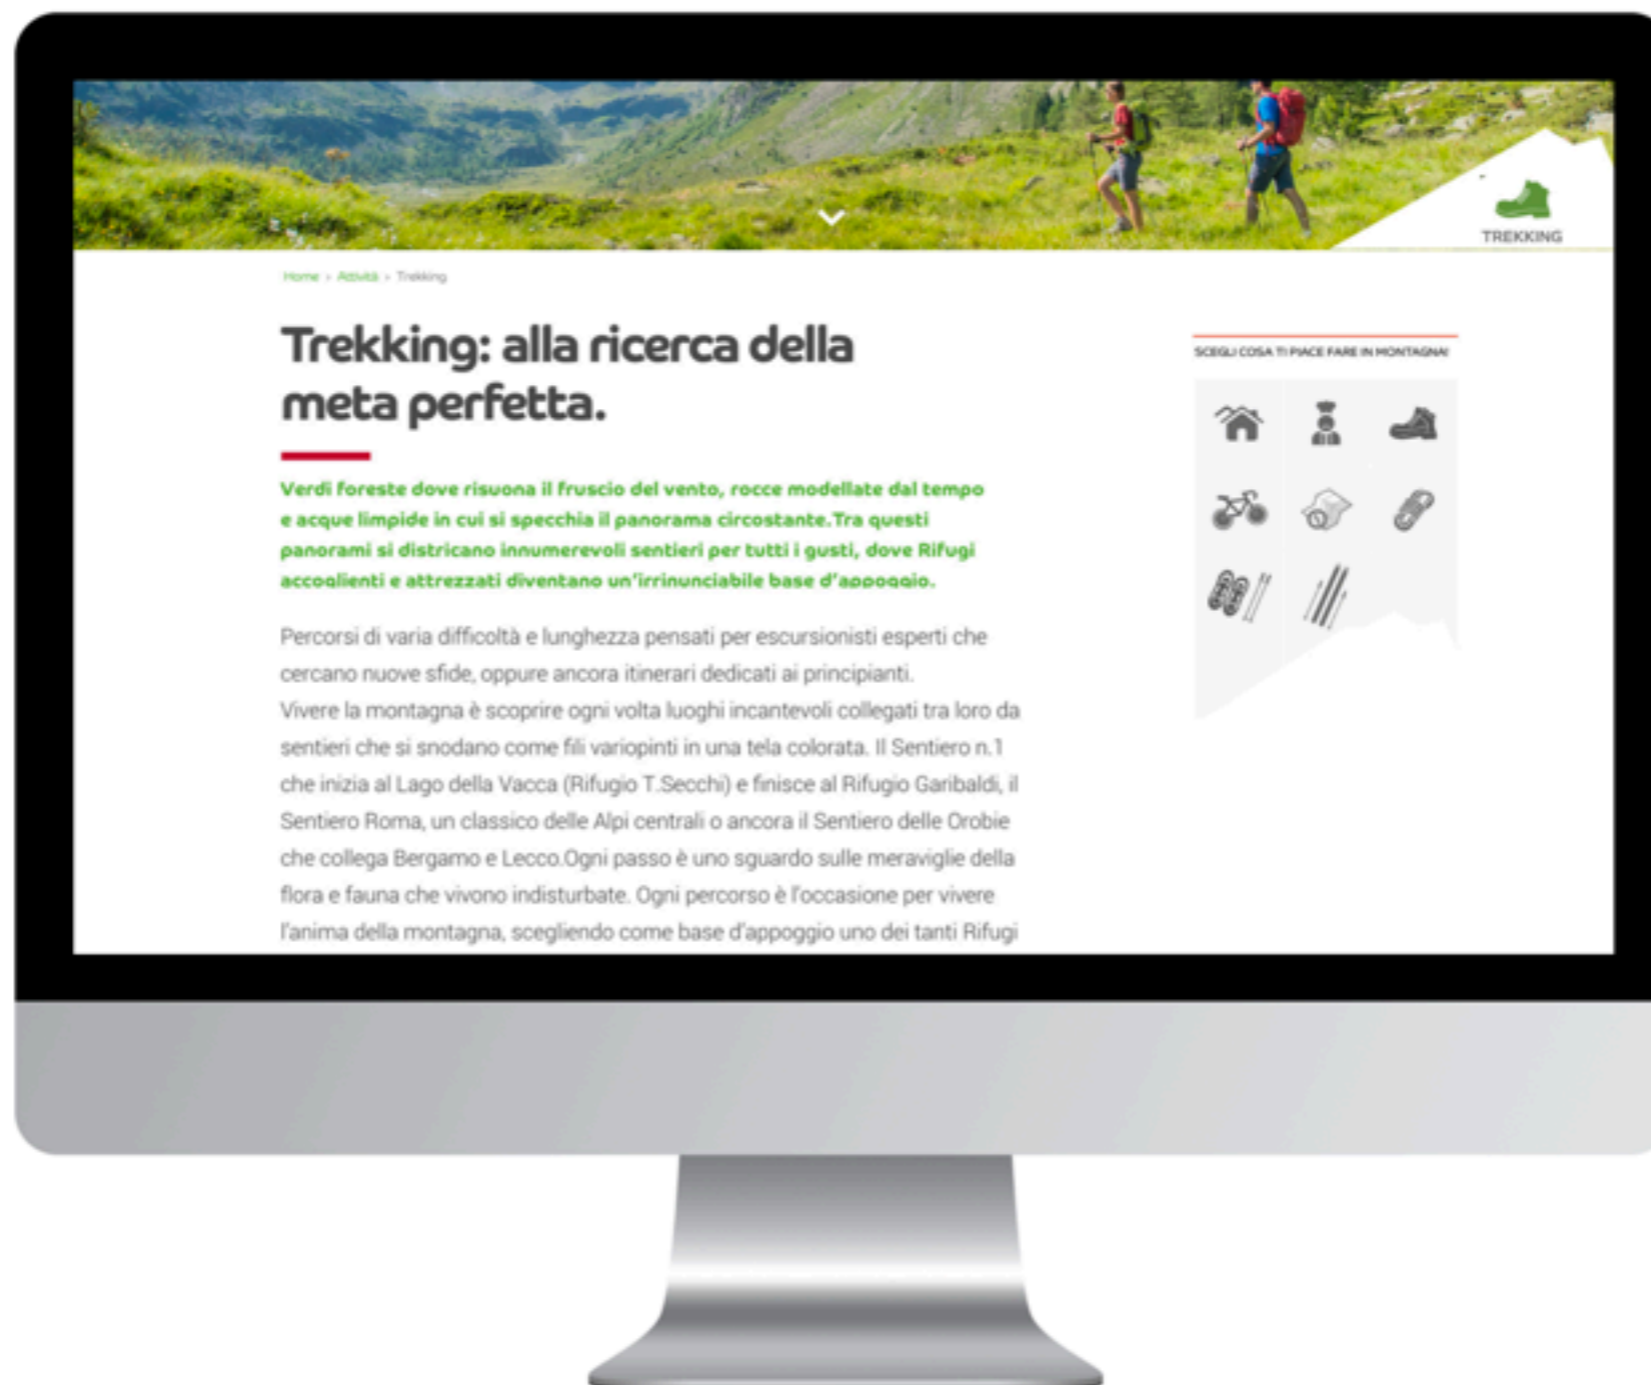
TREKKING

Home > Attività > Trekking

Trekking: alla ricerca della meta perfetta.

Verdi foreste dove risuona il fruscio del vento, rocce modellate dal tempo e acque limpide in cui si specchia il panorama circostante.Tra questi panorami si districano innumerevoli sentieri per tutti i gusti, dove Rifugi accoglienti e attrezzati diventano un'irrinunciabile base d'appoggio.

Percorsi di varia difficoltà e lunghezza pensati per escursionisti esperti che cercano nuove sfide, oppure ancora itinerari dedicati ai principianti.
Vivere la montagna è scoprire ogni volta luoghi incantevoli collegati tra loro da sentieri che si snodano come fili variopinti in una tela colorata. Il Sentiero n.1 che inizia al Lago della Vacca (Rifugio T.Secchi) e finisce al Rifugio Garibaldi, il Sentiero Roma, un classico delle Alpi centrali o ancora il Sentiero delle Orobie che collega Bergamo e Lecco.Ogni passo è uno sguardo sulle meraviglie della flora e fauna che vivono indisturbate. Ogni percorso è l'occasione per vivere l'anima della montagna, scegliendo come base d'appoggio uno dei tanti Rifugi

SCEGLI COSA TI PIACE FARE IN MONTAGNA!